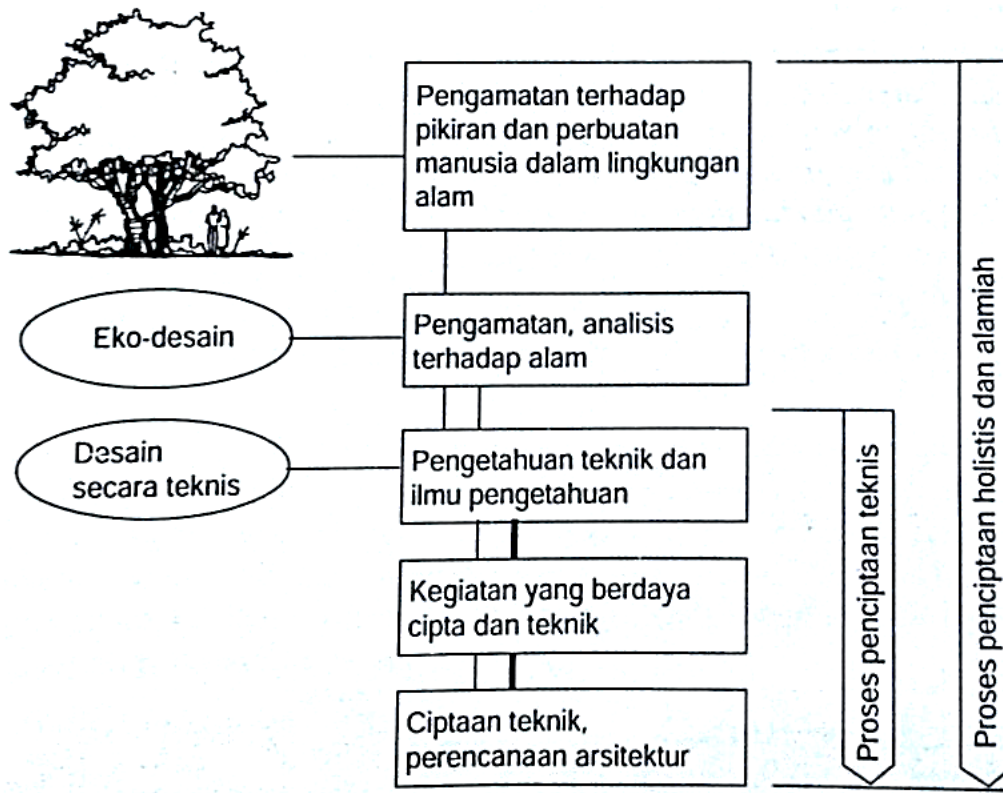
Pengamatan terhadap pikiran dan perbuatan manusia dalam lingkungan alam

Eko-desain

Pengamatan, analisis terhadap alam

Desain secara teknis

Pengetahuan teknik dan ilmu pengetahuan

Kegiatan yang berdaya cipta dan teknik

Ciptaan teknik, perencanaan arsitektur

Proses penciptaan teknis

Proses penciptaan holistis dan alamiah